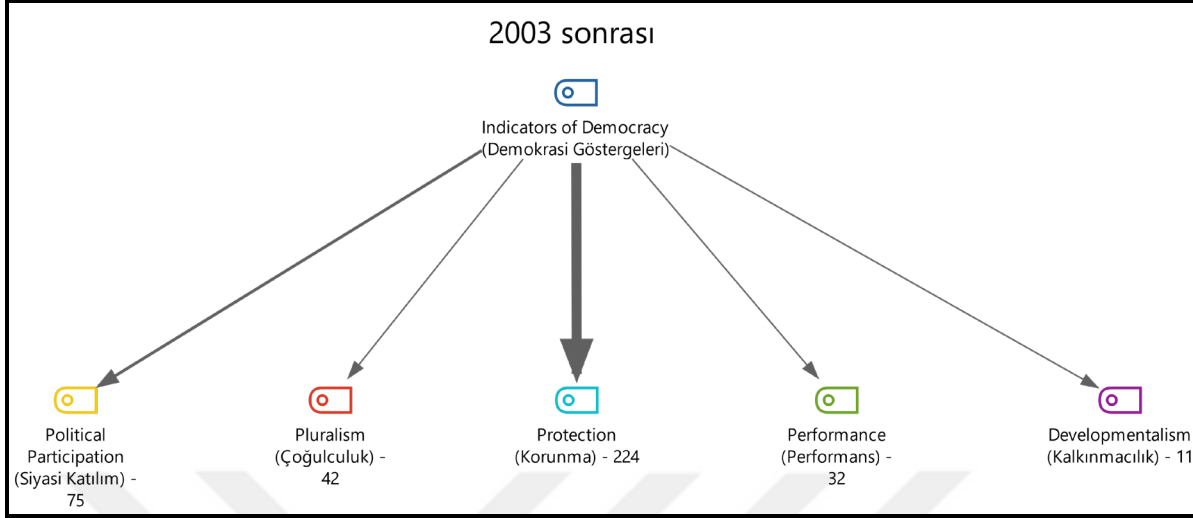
2003 sonrası

Indicators of Democracy (Demokrasi Göstergeleri)

Political Participation (Siyasi Katılım) - 75

Pluralism (Çoğulculuk) - 42

Protection (Korunma) - 224

Performance (Performans) - 32

Developmentalism (Kalkınmacılık) - 11